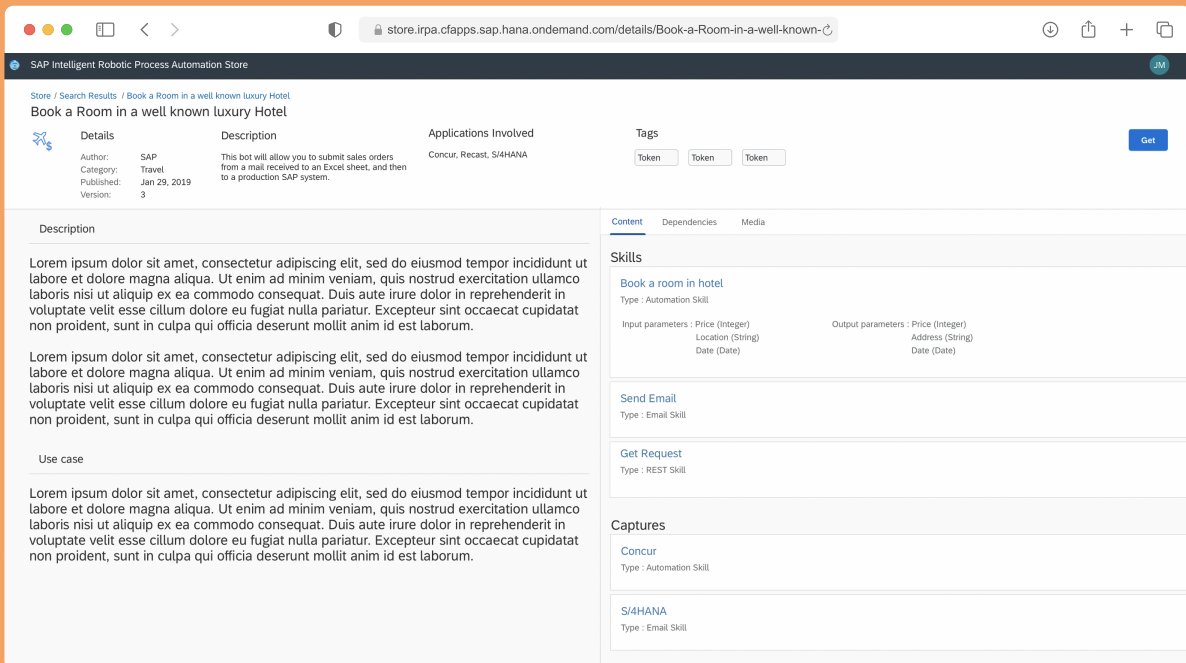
store.irpa.cfapps.sap.hana.ondemand.com/details/Book-a-Room-in-a-well-known-

SAP Intelligent Robotic Process Automation Store

JM

Store / Search Results / Book a Room in a well known luxury Hotel

Book a Room in a well known luxury Hotel

Details

Author: SAP
Category: Travel
Published: Jan 29, 2019
Version: 3

Description

This bot will allow you to submit sales orders from a mail received to an Excel sheet, and then to a production SAP system.

Applications Involved

Concur, Recast, S/4HANA

Tags

Token Token Token

Get

Description

Lorem ipsum dolor sit amet, consectetur adipiscing elit, sed do eiusmod tempor incididunt ut labore et dolore magna aliqua. Ut enim ad minim veniam, quis nostrud exercitation ullamco laboris nisi ut aliquip ex ea commodo consequat. Duis aute irure dolor in reprehenderit in voluptate velit esse cillum dolore eu fugiat nulla pariatur. Excepteur sint occaecat cupidatat non proident, sunt in culpa qui officia deserunt mollit anim id est laborum.

Lorem ipsum dolor sit amet, consectetur adipiscing elit, sed do eiusmod tempor incididunt ut labore et dolore magna aliqua. Ut enim ad minim veniam, quis nostrud exercitation ullamco laboris nisi ut aliquip ex ea commodo consequat. Duis aute irure dolor in reprehenderit in voluptate velit esse cillum dolore eu fugiat nulla pariatur. Excepteur sint occaecat cupidatat non proident, sunt in culpa qui officia deserunt mollit anim id est laborum.

Use case

Lorem ipsum dolor sit amet, consectetur adipiscing elit, sed do eiusmod tempor incididunt ut labore et dolore magna aliqua. Ut enim ad minim veniam, quis nostrud exercitation ullamco laboris nisi ut aliquip ex ea commodo consequat. Duis aute irure dolor in reprehenderit in voluptate velit esse cillum dolore eu fugiat nulla pariatur. Excepteur sint occaecat cupidatat non proident, sunt in culpa qui officia deserunt mollit anim id est laborum.

Content Dependencies Media

Skills

Book a room in hotel
Type : Automation Skill

Input parameters : Price (Integer)
Location (String)
Date (Date)

Output parameters : Price (Integer)
Address (String)
Date (Date)

Send Email
Type : Email Skill

Get Request
Type : REST Skill

Captures

Concur
Type : Automation Skill

S/4HANA
Type : Email Skill